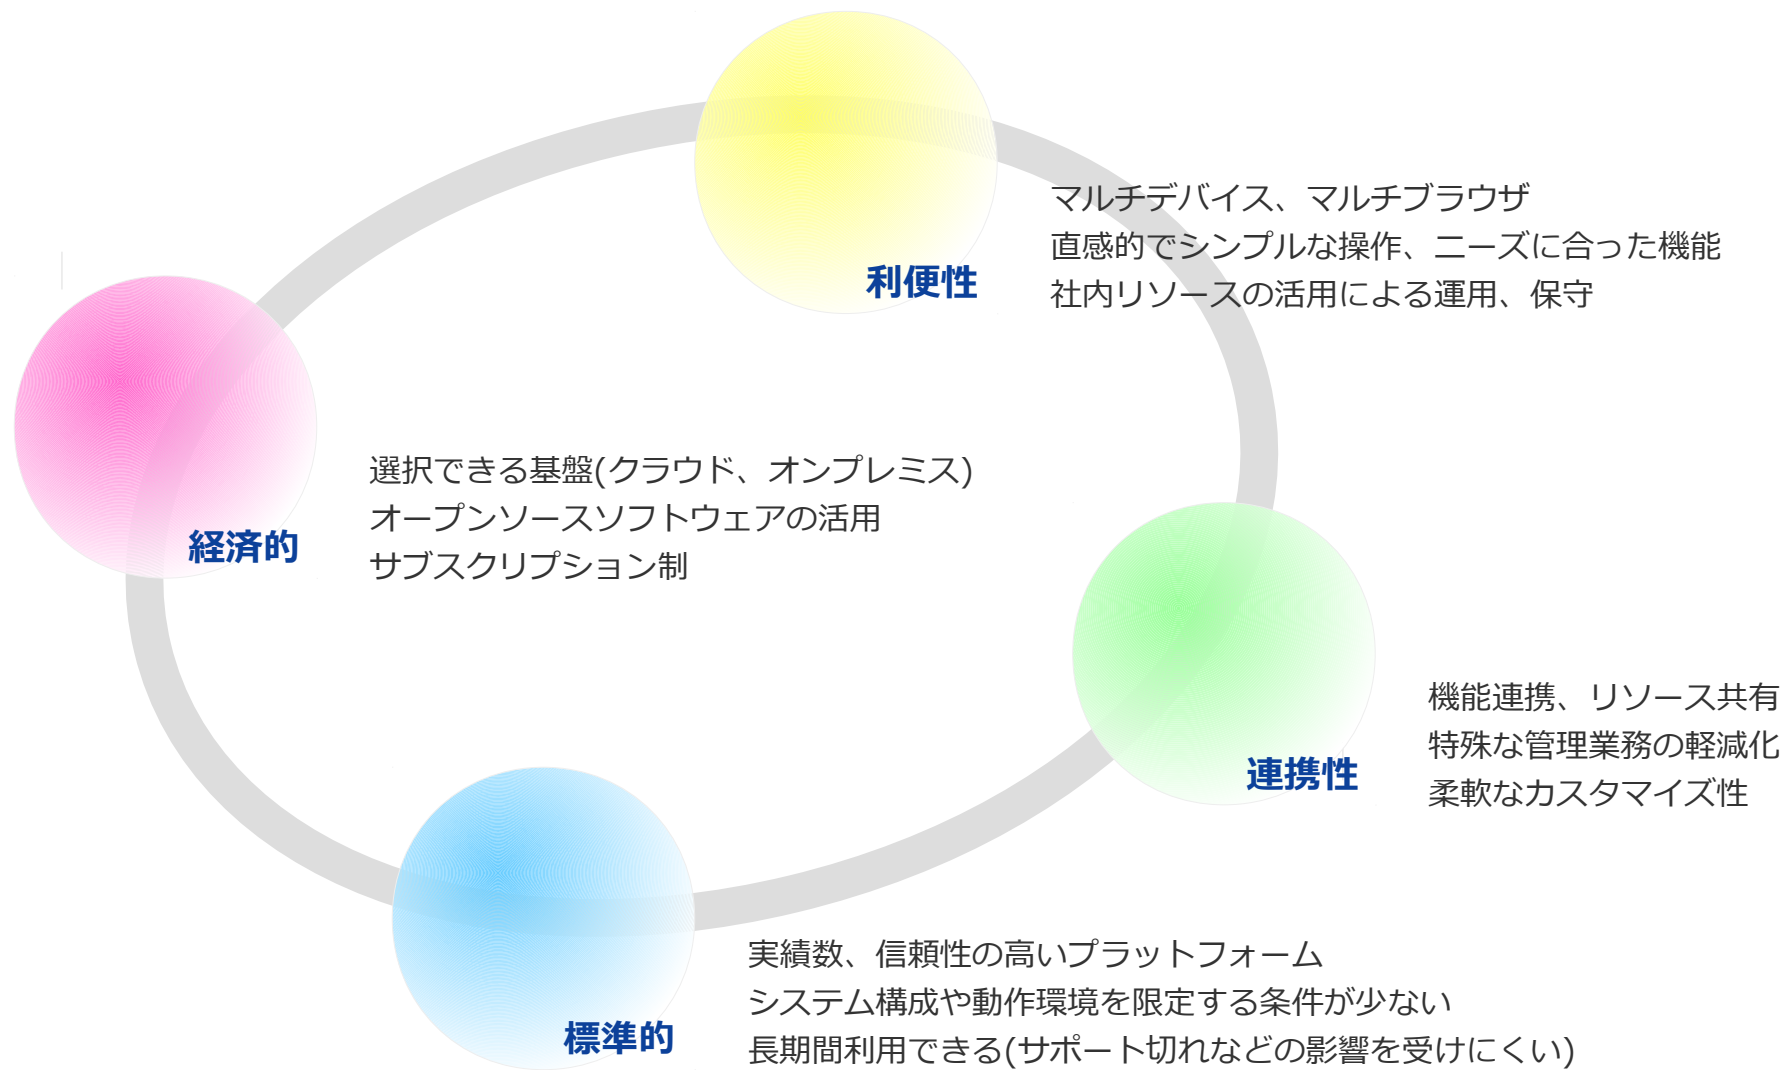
利便性

マルチデバイス、マルチブラウザ
直感的でシンプルな操作、ニーズに合った機能
社内リソースの活用による運用、保守

経済的

選択できる基盤(クラウド、オンプレミス)
オープンソースソフトウェアの活用
サブスクリプション制

連携性

機能連携、リソース共有
特殊な管理業務の軽減化
柔軟なカスタマイズ性

標準的

実績数、信頼性の高いプラットフォーム
システム構成や動作環境を限定する条件が少ない
長期間利用できる(サポート切れなどの影響を受けにくい)